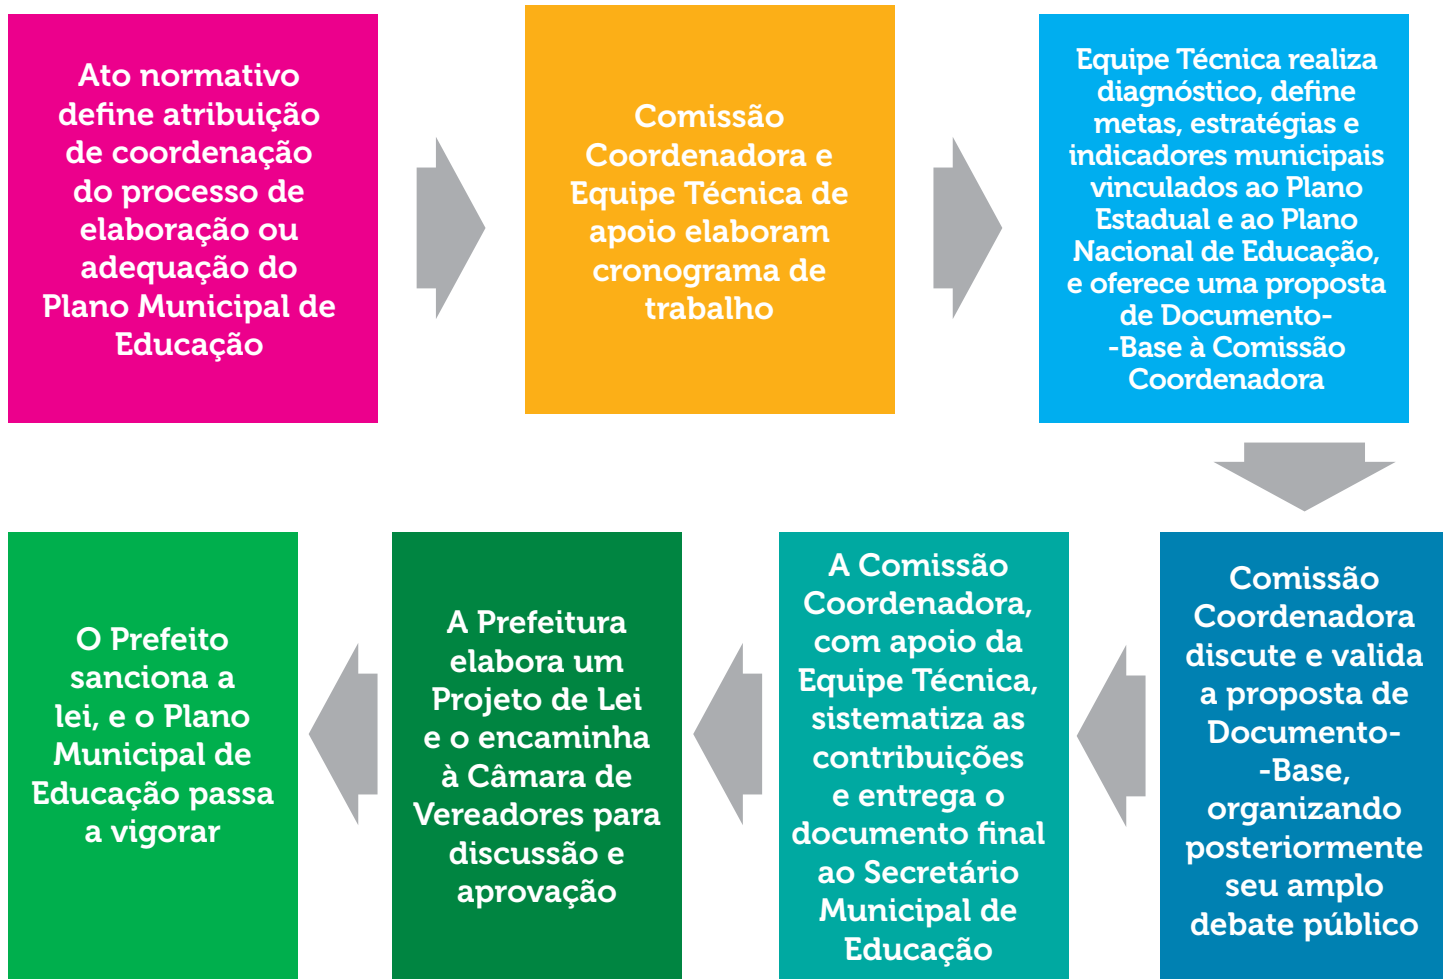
Ato normativo define atribuição de coordenação do processo de elaboração ou adequação do Plano Municipal de Educação

Comissão Coordenadora e Equipe Técnica de apoio elaboram cronograma de trabalho

Equipe Técnica realiza diagnóstico, define metas, estratégias e indicadores municipais vinculados ao Plano Estadual e ao Plano Nacional de Educação, e oferece uma proposta de Documento-Base à Comissão Coordenadora

Comissão Coordenadora discute e valida a proposta de Documento-Base, organizando posteriormente seu amplo debate público

A Comissão Coordenadora, com apoio da Equipe Técnica, sistematiza as contribuições e entrega o documento final ao Secretário Municipal de Educação

A Prefeitura elabora um Projeto de Lei e o encaminha à Câmara de Vereadores para discussão e aprovação

O Prefeito sanciona a lei, e o Plano Municipal de Educação passa a vigorar